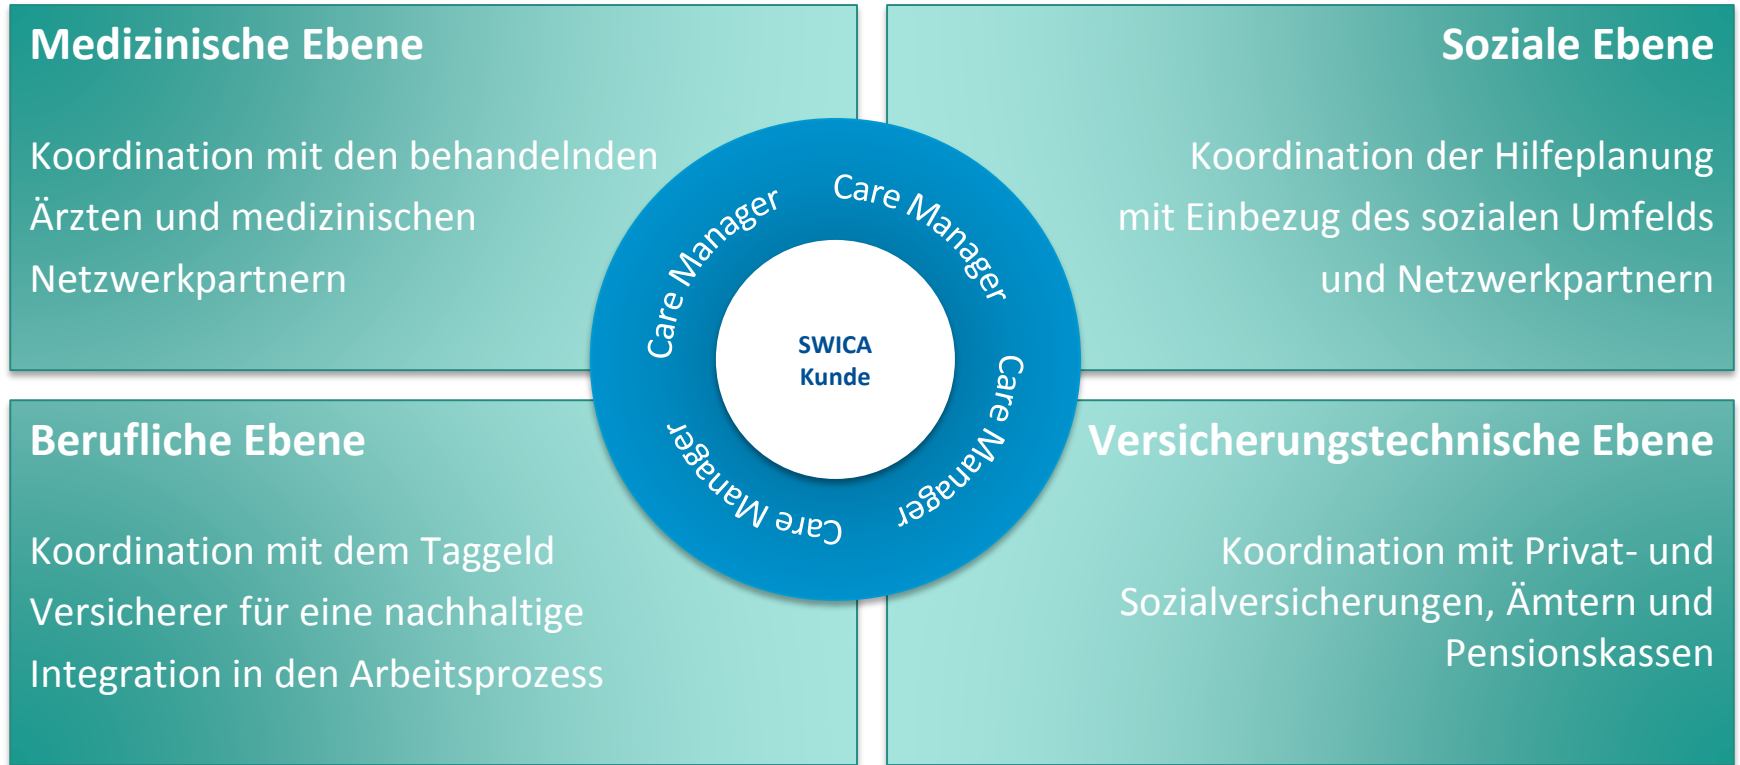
Medizinische Ebene

Koordination mit den behandelnden Ärzten und medizinischen Netzwerkpartnern

Soziale Ebene

Koordination der Hilfeplanung mit Einbezug des sozialen Umfelds und Netzwerkpartnern

Care Manager

Care Manager

SWICA Kunde

Care Manager

Care Manager

Berufliche Ebene

Koordination mit dem Taggeld Versicherer für eine nachhaltige Integration in den Arbeitsprozess

Versicherungstechnische Ebene

Koordination mit Privat- und Sozialversicherungen, Ämtern und Pensionskassen